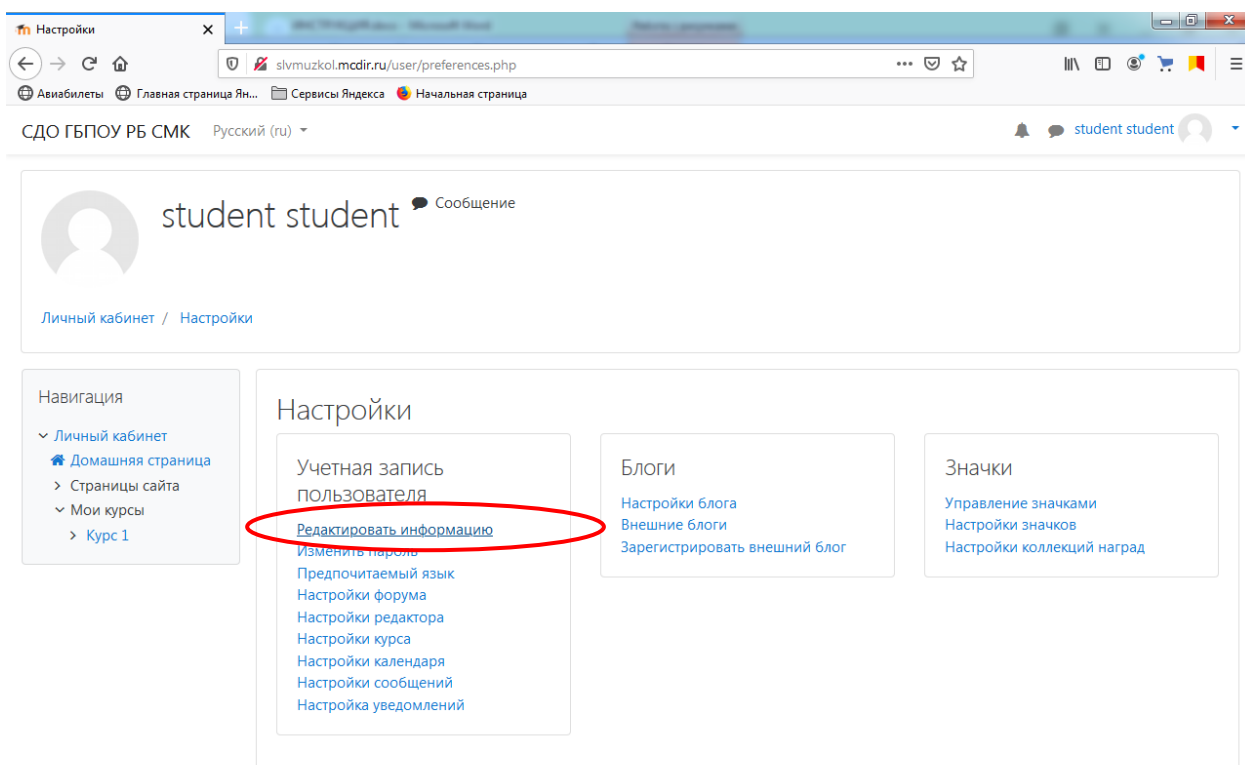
Настройки

slvmuzkol.mcdir.ru/user/preferences.php

Авиабилеты Главная страница Ян... Сервисы Яндекса Начальная страница

СДО ГБПОУ РБ СМК Русский (ru)

student student

student student Сообщение

Личный кабинет / Настройки

Навигация

Личный кабинет
Домашняя страница
Страницы сайта
Мои курсы
Курс 1

Настройки

Учетная запись пользователя
Редактировать информацию
Изменить пароль
Предпочитаемый язык
Настройки форума
Настройки редактора
Настройки курса
Настройки календаря
Настройки сообщений
Настройка уведомлений

Блоги
Настройки блога
Внешние блоги
Зарегистрировать внешний блог

Значки
Управление значками
Настройки значков
Настройки коллекций наград